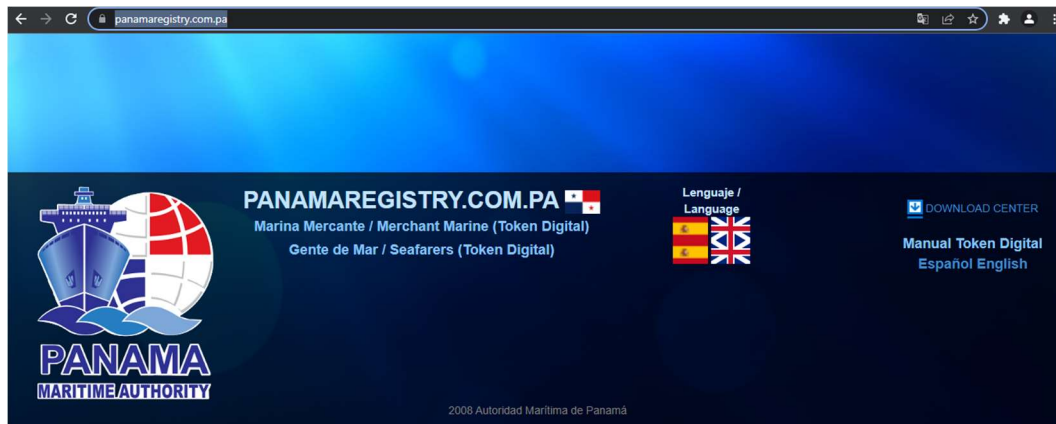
panamaregistry.com.pa

PANAMA
MARITIME AUTHORITY

PANAMAREGISTRY.COM.PA
Marina Mercante / Merchant Marine (Token Digital)
Gente de Mar / Seafarers (Token Digital)

Lenguaje / Language

DOWNLOAD CENTER
Manual Token Digital
Español English

2008 Autoridad Marítima de Panamá